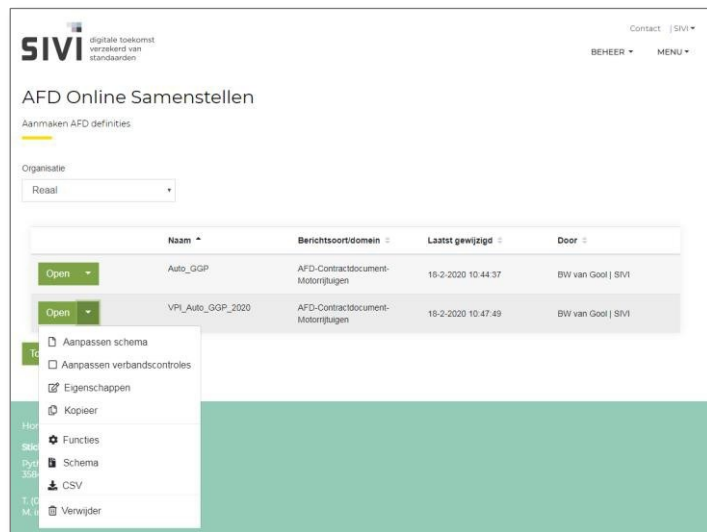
SIVI digitale toekomst verzekerd van standaarden

Contact | SIVI ▾

BEHEER ▾ MENU ▾

AFD Online Samenstellen

Aanmaken AFD definities

Organisatie

Reaal

| | Naam ^ | Berichtsoort/domein | Laatst gewijzigd | Door |
|---|---|---|---|---|
| Open ▾ | Auto_GGP | AFD-Contractdocument-Motorrijtuigen | 18-2-2020 10:44:37 | BW van Gool \| SIVI |
| Open ▾ | VPI_Auto_GGP_2020 | AFD-Contractdocument-Motorrijtuigen | 18-2-2020 10:47:49 | BW van Gool \| SIVI |

Aanpassen schema
Aanpassen verbandscontroles
Eigenschappen
Kopieer
Functies
Schema
CSV
Verwijder

To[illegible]

Hor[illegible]
Stic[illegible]
Pyth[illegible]
358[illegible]
T. (0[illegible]
M. i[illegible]